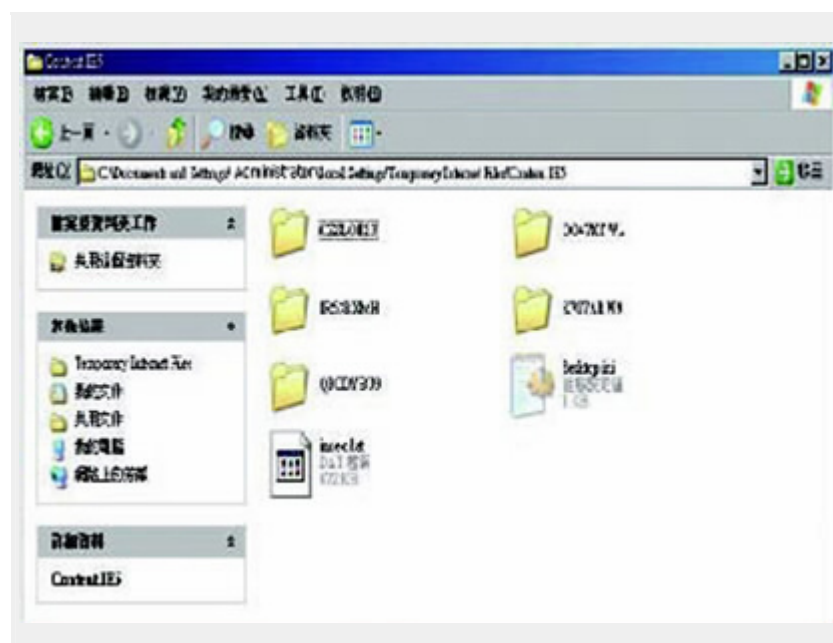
Content.IE5

檔案(F) 編輯(E) 檢視(V) 我的最愛(A) 工具(T) 說明(H)

上一頁 · 搜尋 資料夾

網址(D) C:\Documents and Settings\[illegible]\Local Settings\Temporary Internet Files\Content.IE5

移至

檔案及資料夾工作

共用此資料夾

其他位置

Temporary Internet Files

我的文件

共用文件

我的電腦

網路上的芳鄰

詳細資料

Content.IE5

C2IL0RS3

D0A7KIYW

R6S33NM8

C9I7A1W9

Q9CDY3O9

desktop.ini
組態設定值
1 KB

index.dat
DAT 檔案
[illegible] KB